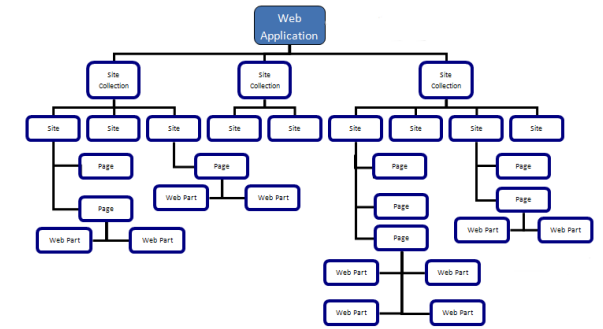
Web Application

Site Collection
Site Collection
Site Collection

Site
Site
Site
Site
Site
Site
Site
Site
Site

Page
Page
Page
Page
Page
Page
Page
Page

Web Part
Web Part
Web Part
Web Part
Web Part
Web Part
Web Part
Web Part
Web Part
Web Part